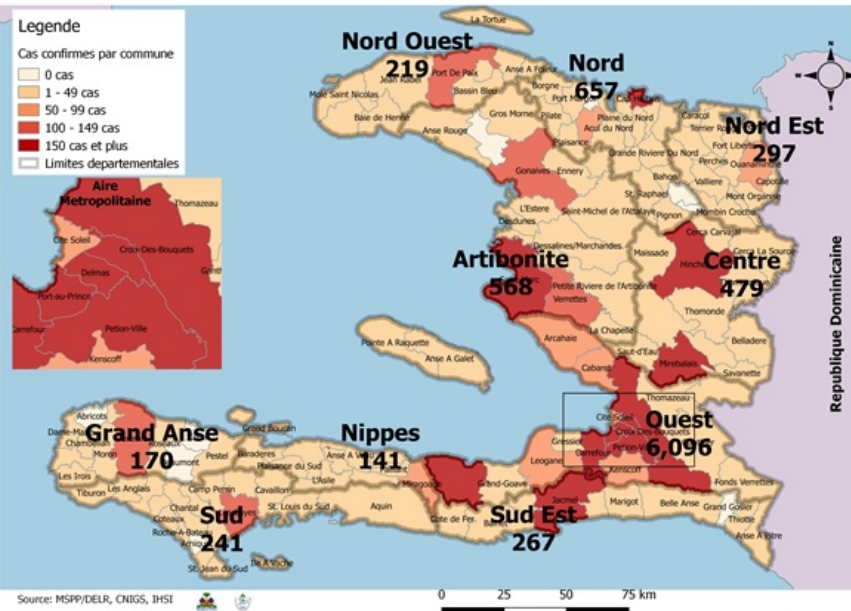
Legende

Cas confirmes par commune

0 cas

1 - 49 cas

50 - 99 cas

100 - 149 cas

150 cas et plus

Limites departementales

Aire Metropolitaine

Thomazeau

Cite Soleil

Croix-Des-Bouquets

Delmas

Port-au-Prince

Carrefour

Petion-Ville

Kenscoff

Ganthier

La Tortue

Nord Ouest
219

Port De Paix

Mole Saint Nicolas

Jean Rabel

Bassin Bleu

Baie de Henne

Anse Rouge

Anse A Foleur

Borgne

Nord
657

Gros Morne

Pilate

Plaine du Nord

Acul du Nord

Plaisance

Caracol

Terrier Rouge

Fort Liberte

Nord Est
297

Ouanaminthe

Perches

Grande Riviere Du Nord

Valliere

Mont Organise

Capotille

Bahon

Gonaives

Ennery

St. Raphael

Pignon

Mombin Crochu

L'Estere

Saint-Michel de l'Attalaye

Desdunes

Cerca Carvajal

Cerca La Source

Dessalines/Marchandes

Maissade

Hinche

Artibonite
568

Centre
479

Petite Riviere de l'Artibonite

Verrettes

Thomonde

Republique Dominicaine

La Chapelle

Belladere

Arcahaie

Saut-d'Eau

Mirebalais

Savanette

Pointe A Raquette

Anse A Galet

Cabaret

Thomazeau

Cite Soleil

Croix-Des-Bouquets

Ouest
6,096

Carrefour

Petion-Ville

Kenscoff

Gressier

Leogane

Abricots

Dame-Marie

Chambellan

Grand Anse
170

Moron

Roseaux

Beaumont

Pestel

Baraderes

Grand Boucan

Nippes
141

Anse A Veau

Plaisance du Sud

L'Asile

Miragoane

Grand-Goave

Les Irois

Les Anglais

Camp Perrin

Tiburon

Chantal

Cavaillon

Coteaux

Sud
241

St. Louis du Sud

Aquin

Cote de Fer

Sud Est
267

Jacmel

Marigot

Belle Anse

Grand Gosier

Thiotte

Anse A Pitre

Fonds Verrettes

Roche-A-Bateau

St. Jean du Sud

Ile A Vache

Source: MSPP/DELR, CNIGS, IHSI

0 25 50 75 km